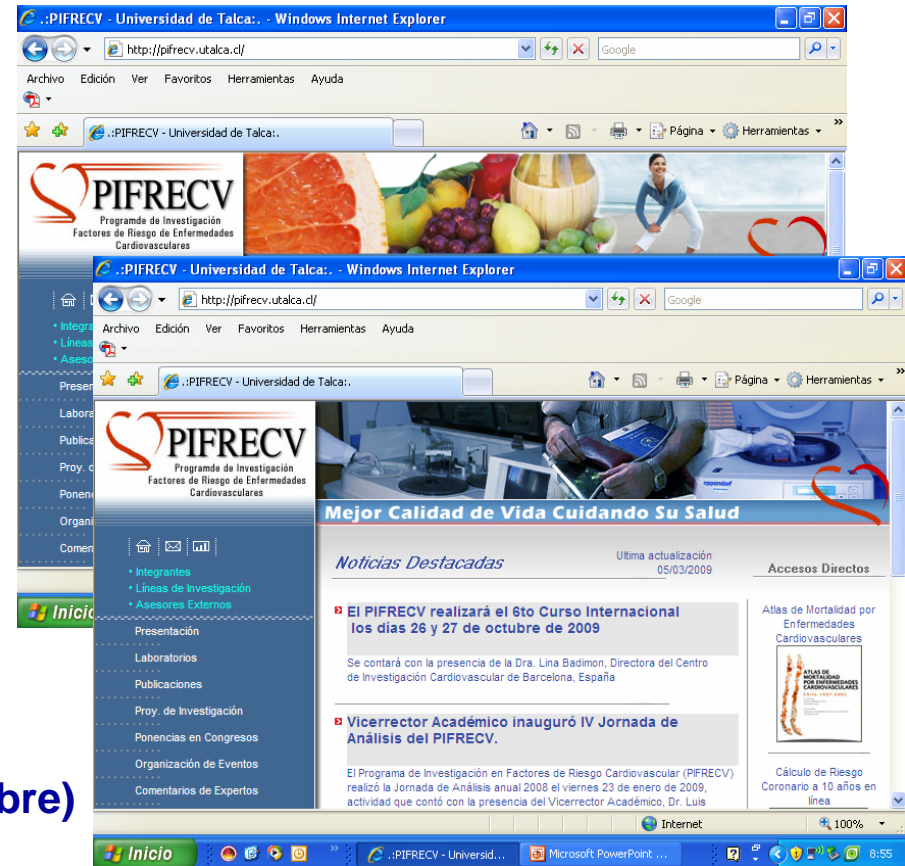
.:PIFRECV - Universidad de Talca:. - Windows Internet Explorer
http://pifrecv.utalca.cl/
Google
Archivo Edición Ver Favoritos Herramientas Ayuda
.:PIFRECV - Universidad de Talca:.
Página Herramientas
PIFRECV
Programde de Investigación Factores de Riesgo de Enfermedades Cardiovasculares
• Integra
• Líneas
• Aseso
Presen
Labora
Publica
Proy. d
Ponen
Organi
Comen
Inicio

.:PIFRECV - Universidad de Talca:. - Windows Internet Explorer
http://pifrecv.utalca.cl/
Google
Archivo Edición Ver Favoritos Herramientas Ayuda
.:PIFRECV - Universidad de Talca:.
Página Herramientas
PIFRECV
Programde de Investigación Factores de Riesgo de Enfermedades Cardiovasculares
Mejor Calidad de Vida Cuidando Su Salud
• Integrantes
• Líneas de Investigación
• Asesores Externos
Presentación
Laboratorios
Publicaciones
Proy. de Investigación
Ponencias en Congresos
Organización de Eventos
Comentarios de Expertos
Noticias Destacadas
Ultima actualización 05/03/2009
Accesos Directos
El PIFRECV realizará el 6to Curso Internacional los días 26 y 27 de octubre de 2009
Se contará con la presencia de la Dra. Lina Badimon, Directora del Centro de Investigación Cardiovascular de Barcelona, España
Vicerrector Académico inauguró IV Jornada de Análisis del PIFRECV.
El Programa de Investigación en Factores de Riesgo Cardiovascular (PIFRECV) realizó la Jornada de Análisis anual 2008 el viernes 23 de enero de 2009, actividad que contó con la presencia del Vicerrector Académico, Dr. Luis
Atlas de Mortalidad por Enfermedades Cardiovasculares
ATLAS DE MORTALIDAD POR ENFERMEDADES CARDIOVASCULARES
Cálculo de Riesgo Coronario a 10 años en línea
Internet
100%
Inicio
.:PIFRECV - Universid...
Microsoft PowerPoint ...
8:55
bre)